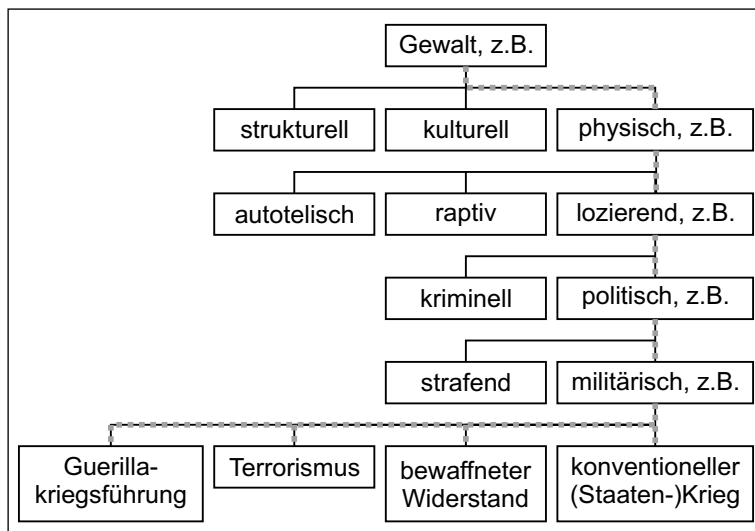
Gewalt, z.B.

strukturell

kulturell

physisch, z.B.

autotelisch

raptiv

lozierend, z.B.

kriminell

politisch, z.B.

strafend

militärisch, z.B.

Guerillakriegsführung

Terrorismus

bewaffneter Widerstand

konventioneller (Staaten-)Krieg